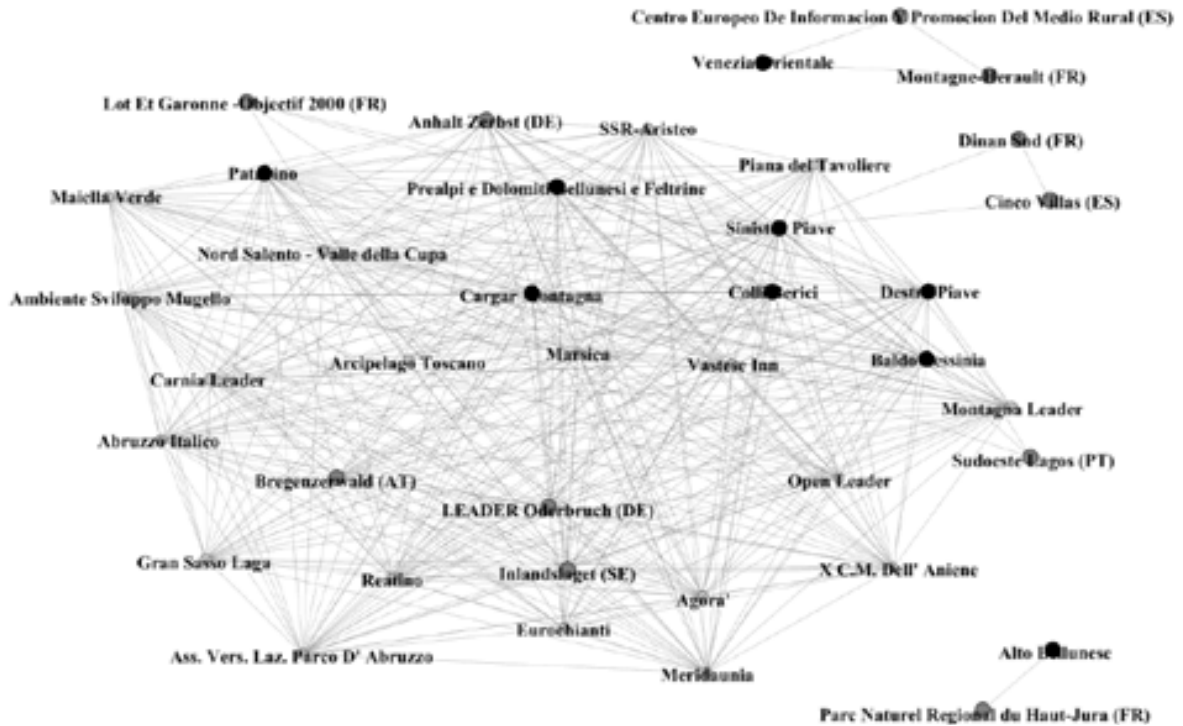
Centro Europeo De Informacion Y Promocion Del Medio Rural (ES)

Venezia Orientale

Montagne-Herault (FR)

Lot Et Garonne - Objectif 2000 (FR)

Anhalt Zerbst (DE)

SSR-Aristeo

Dinan Sud (FR)

Piana del Tavoliere

Patavino

Prealpi e Dolomiti Bellunesi e Feltrine

Maiella Verde

Cinco Villas (ES)

Sinistra Piave

Nord Salento - Valle della Cupa

Ambiente Sviluppo Mugello

Cargar Montagna

Colli Berici

Destra Piave

Marsica

Arcipelago Toscano

Vastese Inn

Baldo Lessinia

Carnia Leader

Montagna Leader

Abruzzo Italico

Sudoeste Lagos (PT)

Bregenzerwald (AT)

Open Leader

LEADER Oderbruch (DE)

Gran Sasso Laga

Realino

Inlandsloget (SE)

X C.M. Dell' Aniene

Agora'

Eurochianti

Ass. Vers. Laz. Parco D' Abruzzo

Alto Bellunese

Meridaunia

Parc Naturel Regional du Haut-Jura (FR)